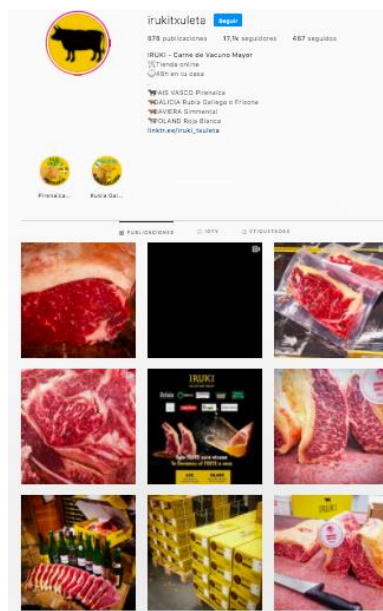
irukitxuleta Seguir

978 publicaciones 17,1k seguidores 467 seguidos

IRUKI - Carne de Vacuno Mayor
Tienda online
48h en tu casa

PAIS VASCO Pirenaica
GALICIA Rubia Gallega o Frisona
BAVIERA Simmental
POLAND Roja Blanca
linktr.ee/iruki_txuleta

Pirenaica... Rubia Gal...

PUBLICACIONES IGTV ETIQUETADAS

IRUKI